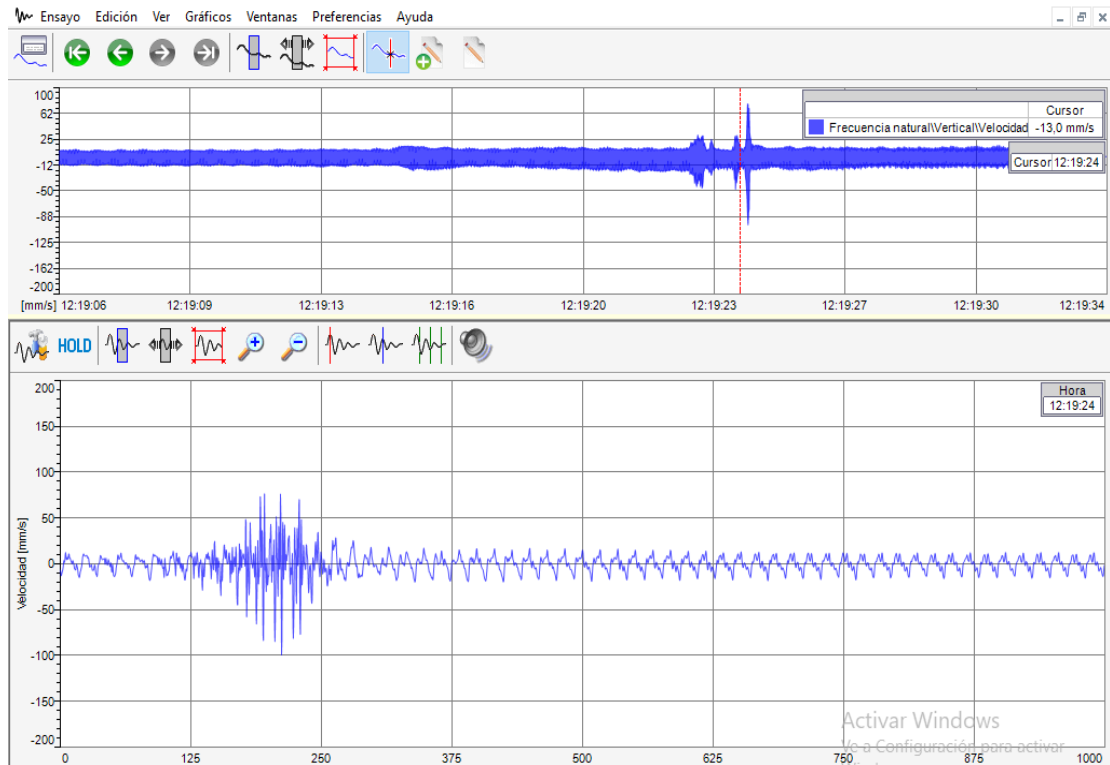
Ensayo Edición Ver Gráficos Ventanas Preferencias Ayuda

100
62
25
-12
-50
-88
-125
-162
-200
[mm/s] 12:19:06 12:19:09 12:19:13 12:19:16 12:19:20 12:19:23 12:19:27 12:19:30 12:19:34

| | Cursor |
|---|---|
| Frecuencia natural\Vertical\Velocidad | -13,0 mm/s |

Cursor 12:19:24

HOLD

Hora
12:19:24

Velocidad [mm/s]
200
150
100
50
0
-50
-100
-150
-200
0 125 250 375 500 625 750 875 1000

Activar Windows
Ve a Configuración para activar